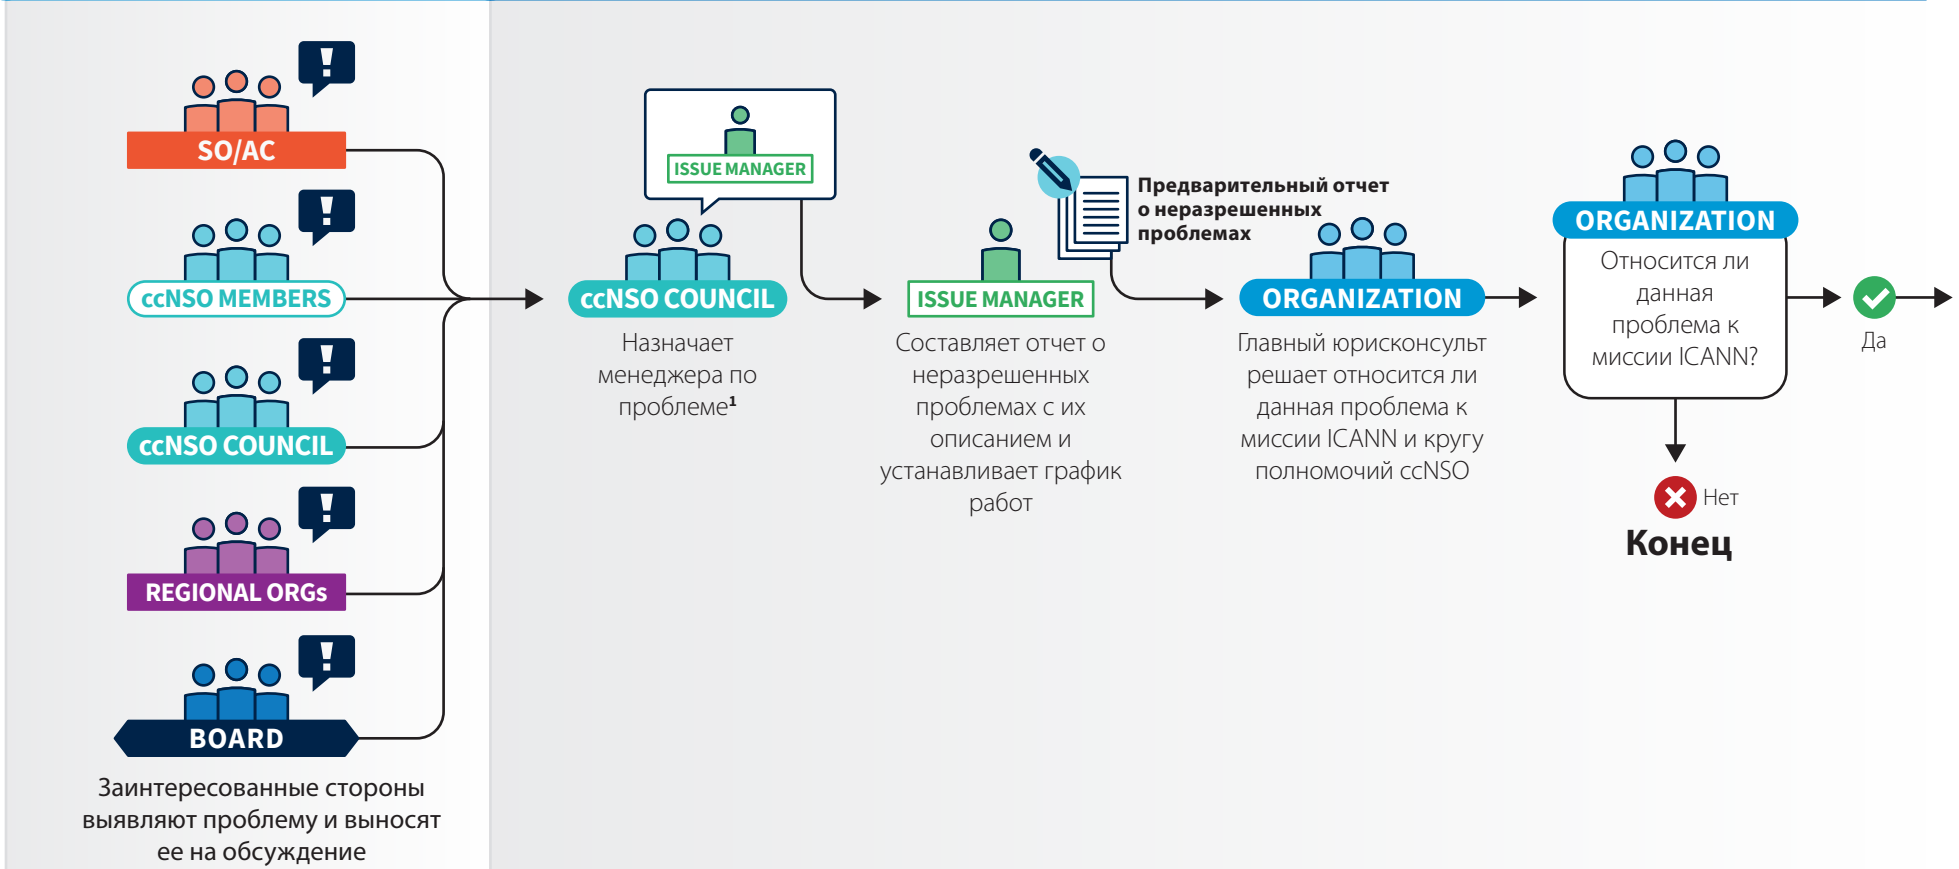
SO/AC

ccNSO MEMBERS

ccNSO COUNCIL

REGIONAL ORGs

BOARD

Заинтересованные стороны выявляют проблему и выносят ее на обсуждение

ISSUE MANAGER

ccNSO COUNCIL

Назначает менеджера по проблеме$^1$

ISSUE MANAGER

Составляет отчет о неразрешенных проблемах с их описанием и устанавливает график работ

Предварительный отчет о неразрешенных проблемах

ORGANIZATION

Главный юрисконсульт решает относится ли данная проблема к миссии ICANN и кругу полномочий ccNSO

ORGANIZATION

Относится ли данная проблема к миссии ICANN?

Да

Нет

Конец